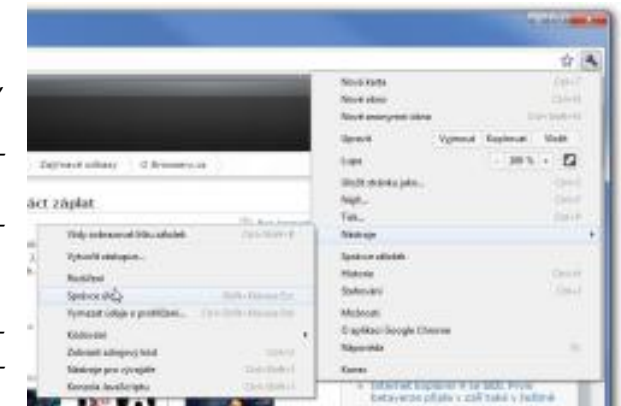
Nová karta
Nové okno
Nové anonymní okno
Upravit Vyjmout Kopírovat Vložit
Lupa - 100 % +
Uložit stránku jako...
Najít...
Tisk...
Nástroje
Správce záložek
Historie
Stahování
Možnosti
O aplikaci Google Chrome
Nápověda
Konec

Zajímavé odkazy
O Browseru.cz
áct záplat

Vždy zobrazovat lištu záložek
Vytvořit zástupce...
Rozšíření
Správce úloh
Vymazat údaje o prohlížení...
Kódování
Zobrazit zdrojový kód
Nástroje pro vývojáře
Konzole JavaScriptu

Stáhnout kopírování ... Proto betaverze přidala v další také i ... funkcí